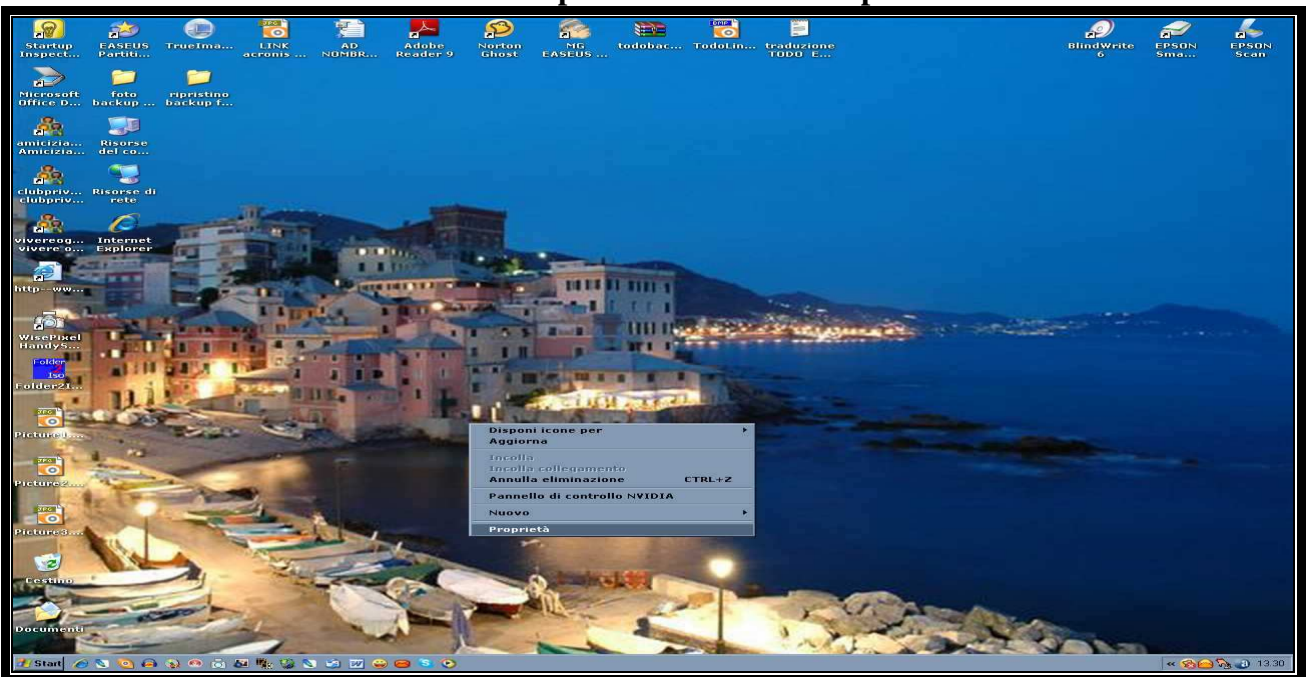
Startup Inspect...
EASEUS Partiti...
TrueIma...
LINK acronis ...
AD NOMBR...
Adobe Reader 9
Norton Ghost
MG EASEUS ...
todobac...
TodoLin...
traduzione TODO E...
BlindWrite 6
EPSON Sma...
EPSON Scan

Microsoft Office D...
foto backup ...
ripristino backup f...

amicizia... Amicizia...
Risorse del co...

clubpriv... clubpriv...
Risorse di rete

vivereog... vivere o...
Internet Explorer

http--ww...

WisePixel HandyS...

Folder Iso
Folder2I...

Picture1...

Picture2...

Picture3...

Cestino

Documenti

Disponi icone per
Aggiorna
Incolla
Incolla collegamento
Annulla eliminazione CTRL+Z
Pannello di controllo NVIDIA
Nuovo
Proprietà

Start
13.30